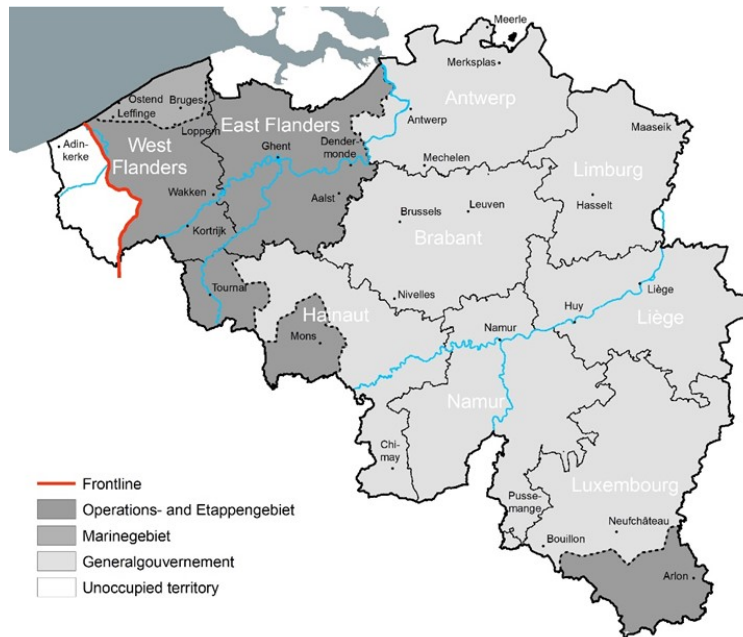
Meerle
Merksplas
Antwerp
Antwerp
Ostend
Bruges
Leffinge
East Flanders
Loppem
Adinkerke
West Flanders
Ghent
Dendermonde
Mechelen
Maaseik
Limburg
Wakken
Aalst
Brussels
Leuven
Hasselt
Kortrijk
Brabant
Tournai
Nivelles
Huy
Liège
Hainaut
Namur
Liège
Mons
Namur
Chimay
Frontline
Operations- and Etappengebiet
Marinegebiet
Generalgouvernement
Unoccupied territory
Pussemange
Luxembourg
Neufchâteau
Bouillon
Arlon